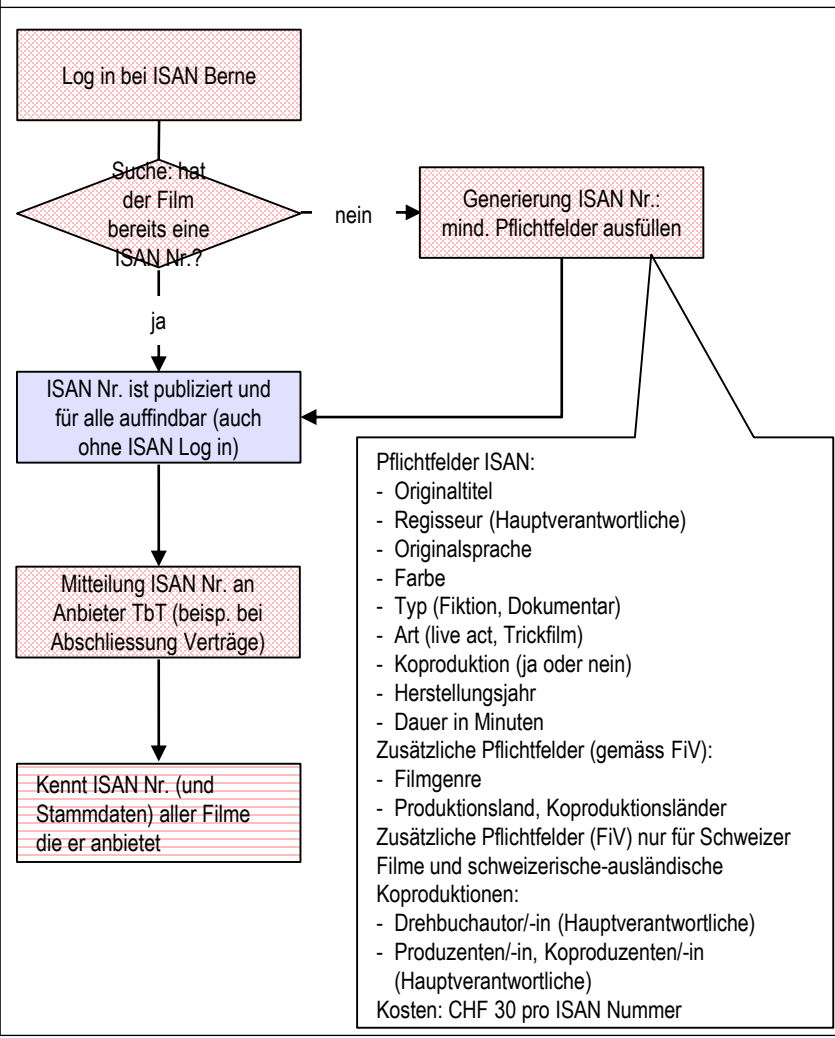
Log in bei ISAN Berne

Suche: hat der Film bereits eine ISAN Nr.?

nein

Generierung ISAN Nr.: mind. Pflichtfelder ausfüllen

ja

ISAN Nr. ist publiziert und für alle auffindbar (auch ohne ISAN Log in)

Pflichtfelder ISAN:
- Originaltitel
- Regisseur (Hauptverantwortliche)
- Originalsprache
- Farbe
- Typ (Fiktion, Dokumentar)
- Art (live act, Trickfilm)
- Koproduktion (ja oder nein)
- Herstellungsjahr
- Dauer in Minuten
Zusätzliche Pflichtfelder (gemäss FiV):
- Filmgenre
- Produktionsland, Koproduktionsländer
Zusätzliche Pflichtfelder (FiV) nur für Schweizer Filme und schweizerische-ausländische Koproduktionen:
- Drehbuchautor/-in (Hauptverantwortliche)
- Produzenten/-in, Koproduzenten/-in (Hauptverantwortliche)
Kosten: CHF 30 pro ISAN Nummer

Mitteilung ISAN Nr. an Anbieter TbT (beisp. bei Abschliessung Verträge)

Kennt ISAN Nr. (und Stammdaten) aller Filme die er anbietet